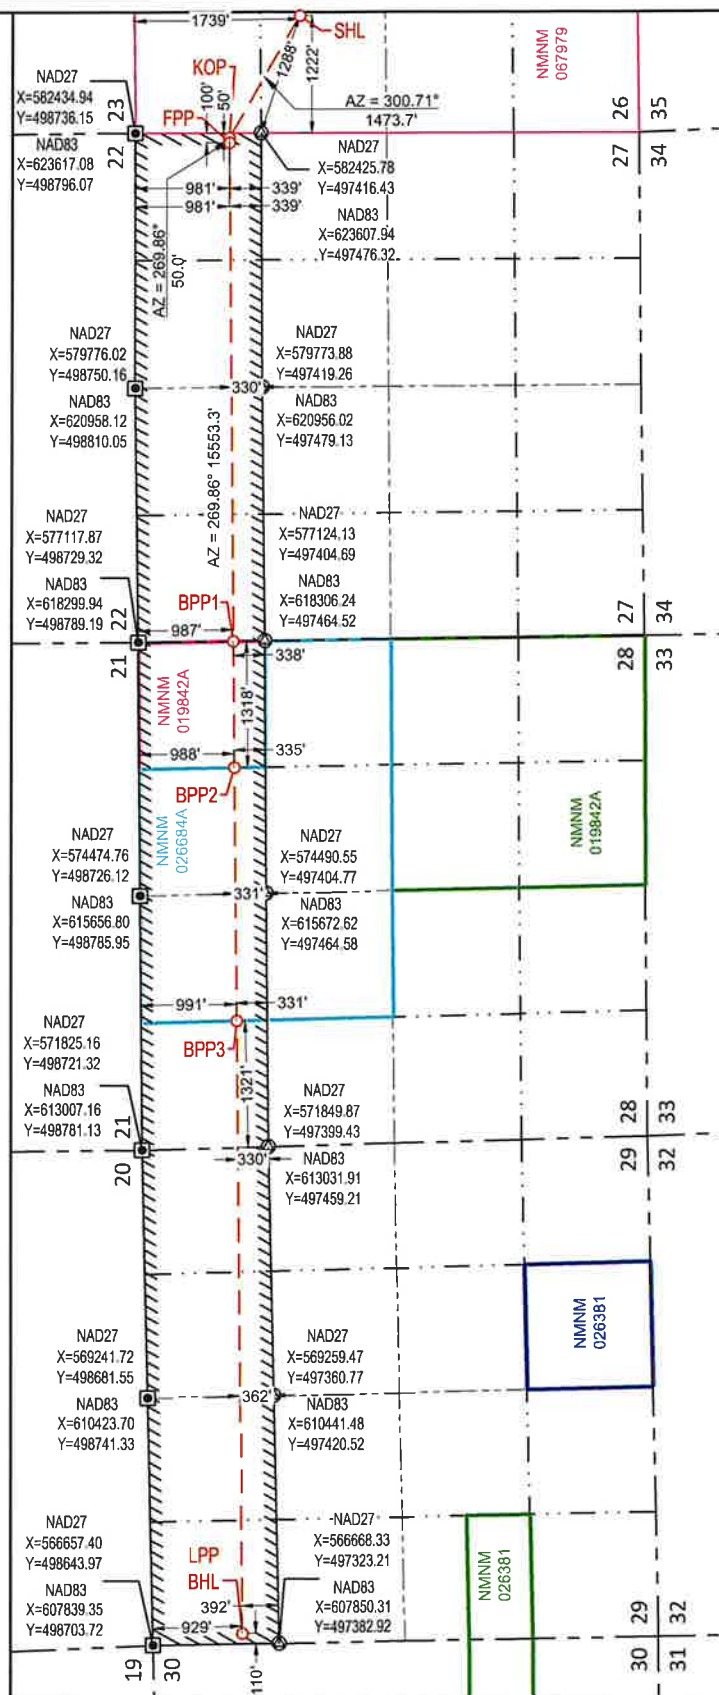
1739'
SHL
NMNM 067979
KOP
1288'
1222'
NAD27
X=582434.94
Y=498736.15
23
100'
50'
FPP
AZ = 300.71°
1473.7'
26
35
NAD83
X=623617.08
Y=498796.07
22
NAD27
X=582425.78
Y=497416.43
27
34
981'
339'
981'
339'
NAD83
X=623607.94
Y=497476.32
AZ = 269.86°
50.0'
NAD27
X=579776.02
Y=498750.16
NAD27
X=579773.88
Y=497419.26
330'
NAD83
X=620958.12
Y=498810.05
NAD83
X=620956.02
Y=497479.13
AZ = 269.86° 15553.3'
NAD27
X=577117.87
Y=498729.32
NAD27
X=577124.13
Y=497404.69
NAD83
X=618299.94
Y=498789.19
NAD83
X=618306.24
Y=497464.52
BPP1
22
987'
27
34
21
338'
28
33
NMNM 019842A
1318'
988'
335'
BPP2
NMNM 026684A
NMNM 019842A
NAD27
X=574474.76
Y=498726.12
NAD27
X=574490.55
Y=497404.77
331'
NAD83
X=615656.80
Y=498785.95
NAD83
X=615672.62
Y=497464.58
991'
331'
NAD27
X=571825.16
Y=498721.32
BPP3
NAD83
X=613007.16
Y=498781.13
1321'
NAD27
X=571849.87
Y=497399.43
21
28
33
20
330'
NAD83
X=613031.91
Y=497459.21
29
32
NMNM 026381
NAD27
X=569241.72
Y=498681.55
NAD27
X=569259.47
Y=497360.77
362'
NAD83
X=610423.70
Y=498741.33
NAD83
X=610441.48
Y=497420.52
NAD27
X=566657.40
Y=498643.97
NAD27
X=566668.33
Y=497323.21
LPP
BHL
NMNM 026381
NAD83
X=607839.35
Y=498703.72
392'
NAD83
X=607850.31
Y=497382.92
29
32
929'
19
30
110'
30
31